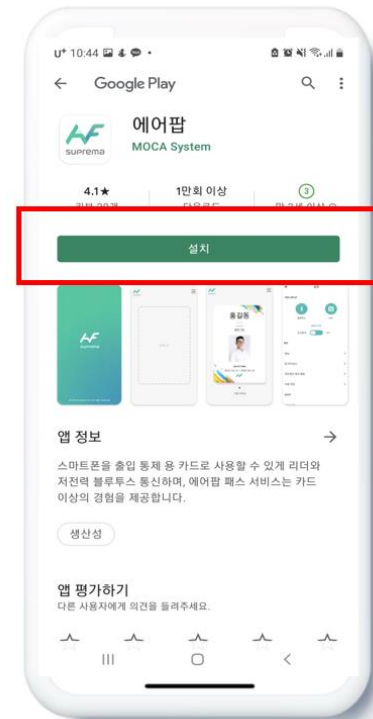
U⁺ 10:44

Google Play

에어팝
MOCA System

suprema

4.1★
리뷰 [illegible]

1만회 이상
다운로드

3
만 3세 이상 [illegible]

설치

출입증

앱 정보

스마트폰을 출입 통제 용 카드로 사용할 수 있게 리더와 저전력 블루투스 통신하며, 에어팝 패스 서비스는 카드 이상의 경험을 제공합니다.

생산성

앱 평가하기
다른 사용자에게 의견을 들려주세요.